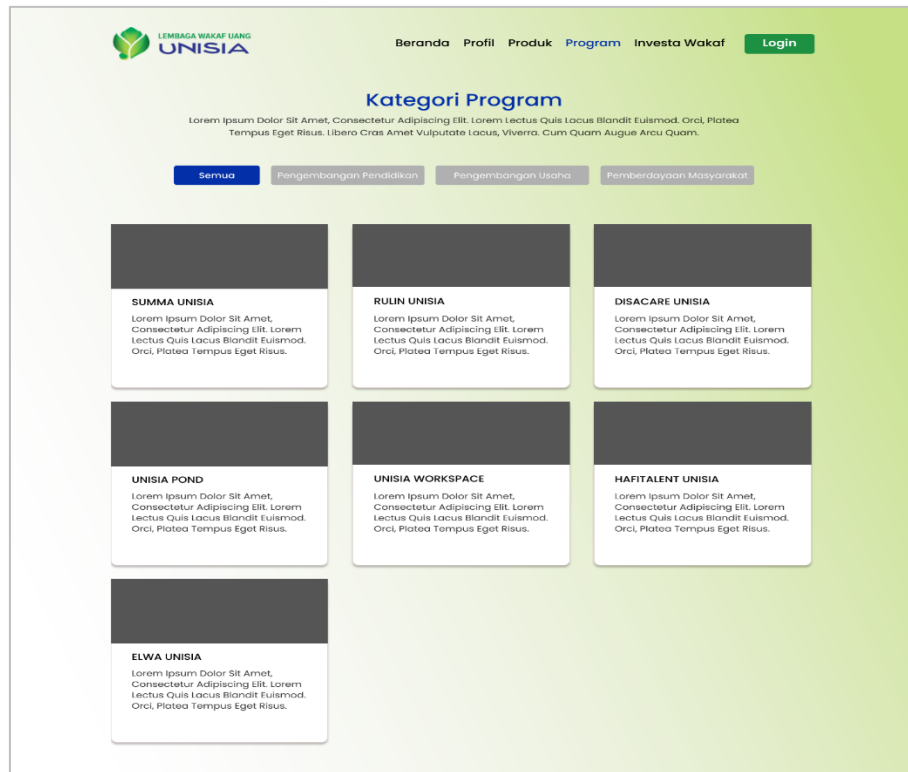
LEMBAGA WAKAF UANG
UNISIA

Beranda Profil Produk Program Investa Wakaf Login

Kategori Program

Lorem Ipsum Dolor Sit Amet, Consectetur Adipiscing Elit. Lorem Lectus Quis Lacus Blandit Euismod. Orci, Platea Tempus Eget Risus. Libero Cras Amet Vulputate Lacus, Viverra. Cum Quam Augue Arcu Quam.

Semua Pengembangan Pendidikan Pengembangan Usaha Pemberdayaan Masyarakat

SUMMA UNISIA
Lorem Ipsum Dolor Sit Amet, Consectetur Adipiscing Elit. Lorem Lectus Quis Lacus Blandit Euismod. Orci, Platea Tempus Eget Risus.

RULIN UNISIA
Lorem Ipsum Dolor Sit Amet, Consectetur Adipiscing Elit. Lorem Lectus Quis Lacus Blandit Euismod. Orci, Platea Tempus Eget Risus.

DISACARE UNISIA
Lorem Ipsum Dolor Sit Amet, Consectetur Adipiscing Elit. Lorem Lectus Quis Lacus Blandit Euismod. Orci, Platea Tempus Eget Risus.

UNISIA POND
Lorem Ipsum Dolor Sit Amet, Consectetur Adipiscing Elit. Lorem Lectus Quis Lacus Blandit Euismod. Orci, Platea Tempus Eget Risus.

UNISIA WORKSPACE
Lorem Ipsum Dolor Sit Amet, Consectetur Adipiscing Elit. Lorem Lectus Quis Lacus Blandit Euismod. Orci, Platea Tempus Eget Risus.

HAFITALENT UNISIA
Lorem Ipsum Dolor Sit Amet, Consectetur Adipiscing Elit. Lorem Lectus Quis Lacus Blandit Euismod. Orci, Platea Tempus Eget Risus.

ELWA UNISIA
Lorem Ipsum Dolor Sit Amet, Consectetur Adipiscing Elit. Lorem Lectus Quis Lacus Blandit Euismod. Orci, Platea Tempus Eget Risus.